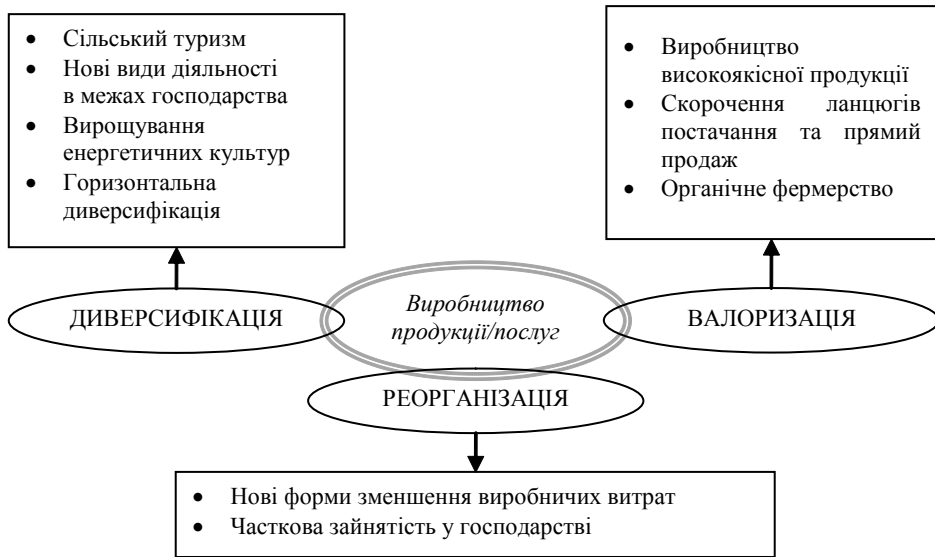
- Сільський туризм
- Нові види діяльності в межах господарства
- Вирощування енергетичних культур
- Горизонтальна диверсифікація

- Виробництво високоякісної продукції
- Скорочення ланцюгів постачання та прямий продаж
- Органічне фермерство

ДИВЕРСИФІКАЦІЯ

Виробництво продукції/послуг

ВАЛОРИЗАЦІЯ

РЕОРГАНІЗАЦІЯ

- Нові форми зменшення виробничих витрат
- Часткова зайнятість у господарстві